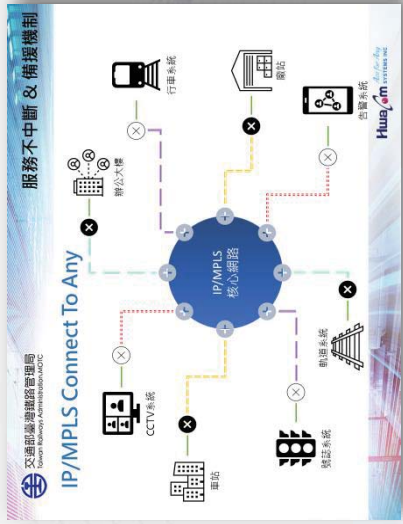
交通部臺灣鐵路管理局
Taiwan Railway Administration, MOTC

IP/MPLS Connect To Any

服務不中斷 & 備援機制

IP/MPLS
核心網路

行車系統

辦公大樓

車站

告警系統

CCTV系統

車站

號誌系統

軌道系統

Hwacom
SYSTEMS INC.